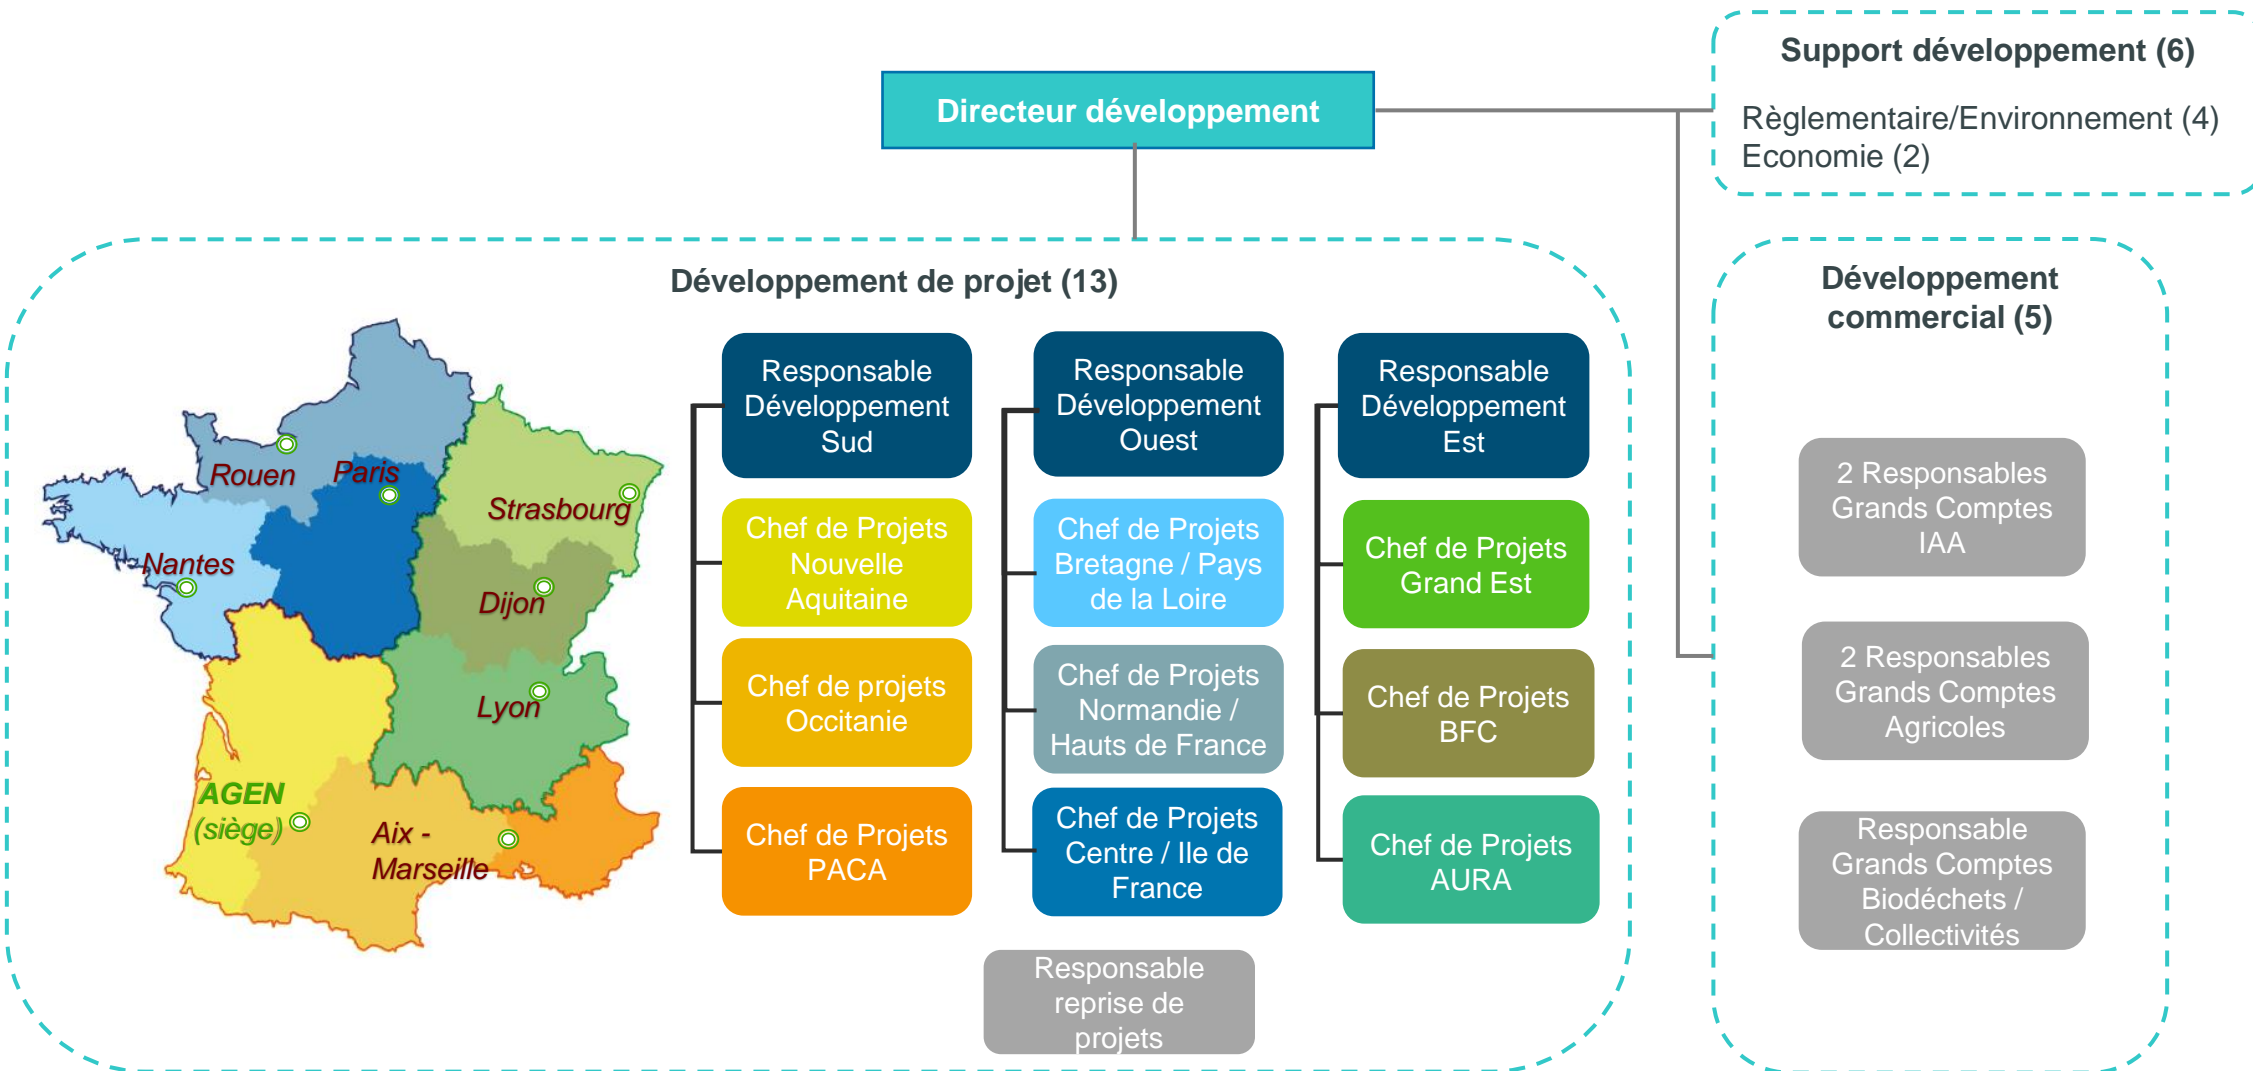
Directeur développement

Support développement (6)

Règlementaire/Environnement (4)
Economie (2)

Développement de projet (13)

Rouen
Paris
Strasbourg
Nantes
Dijon
Lyon
AGEN (siège)
Aix - Marseille

Responsable Développement Sud

Chef de Projets Nouvelle Aquitaine

Chef de projets Occitanie

Chef de Projets PACA

Responsable Développement Ouest

Chef de Projets Bretagne / Pays de la Loire

Chef de Projets Normandie / Hauts de France

Chef de Projets Centre / Ile de France

Responsable Développement Est

Chef de Projets Grand Est

Chef de Projets BFC

Chef de Projets AURA

Responsable reprise de projets

Développement commercial (5)

2 Responsables Grands Comptes IAA

2 Responsables Grands Comptes Agricoles

Responsable Grands Comptes Biodéchets / Collectivités